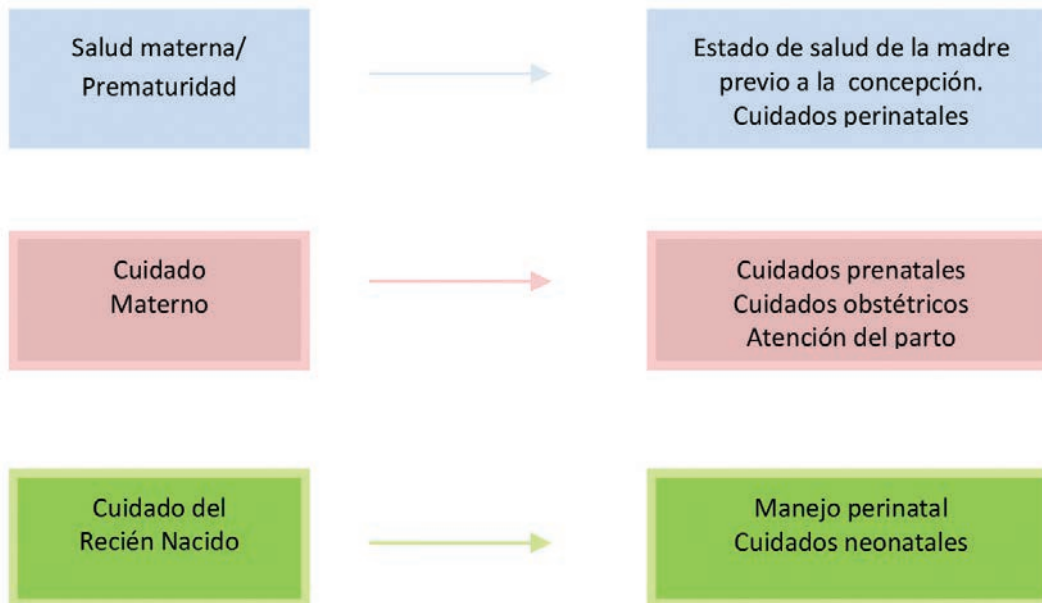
Salud materna/ Prematuridad

Estado de salud de la madre previo a la concepción. Cuidados perinatales

Cuidado Materno

Cuidados prenatales
Cuidados obstétricos
Atención del parto

Cuidado del Recién Nacido

Manejo perinatal
Cuidados neonatales